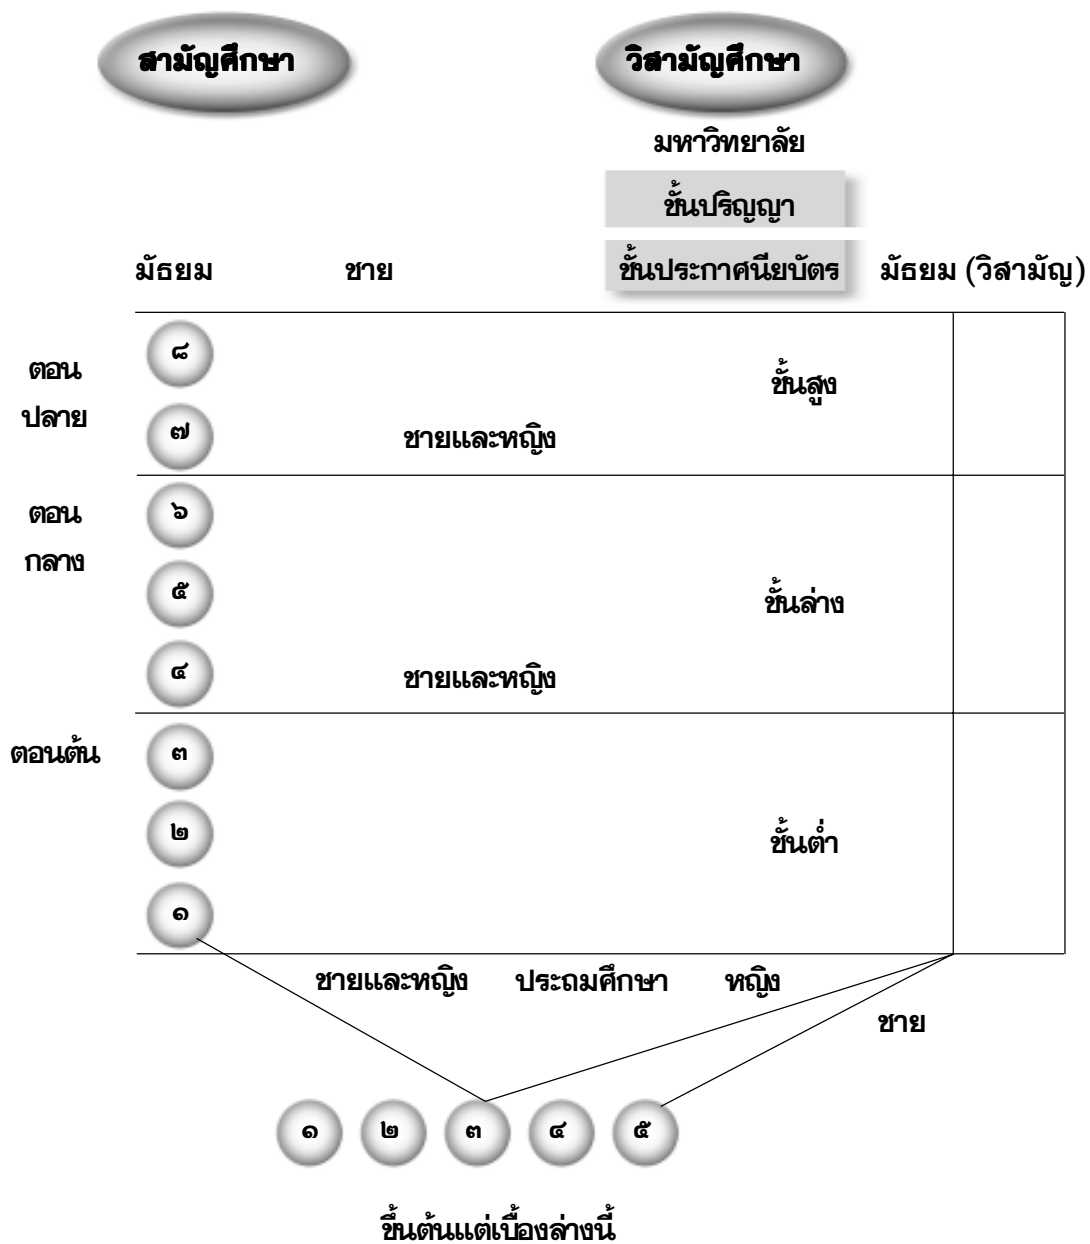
สามัญศึกษา

วิสามัญศึกษา

มหาวิทยาลัย

ชั้นปริญญา

มัธยม

ชาย

ชั้นประกาศนียบัตร

มัธยม (วิสามัญ)

ตอน ปลาย

๘

๗

ชั้นสูง

ชายและหญิง

ตอน กลาง

๖

๕

๔

ชั้นล่าง

ชายและหญิง

ตอนต้น

๓

๒

๑

ชั้นต่ำ

ชายและหญิง

ประถมศึกษา

หญิง

ชาย

๑ ๒ ๓ ๔ ๕

ขึ้นต้นแต่เบื้องล่างนี้